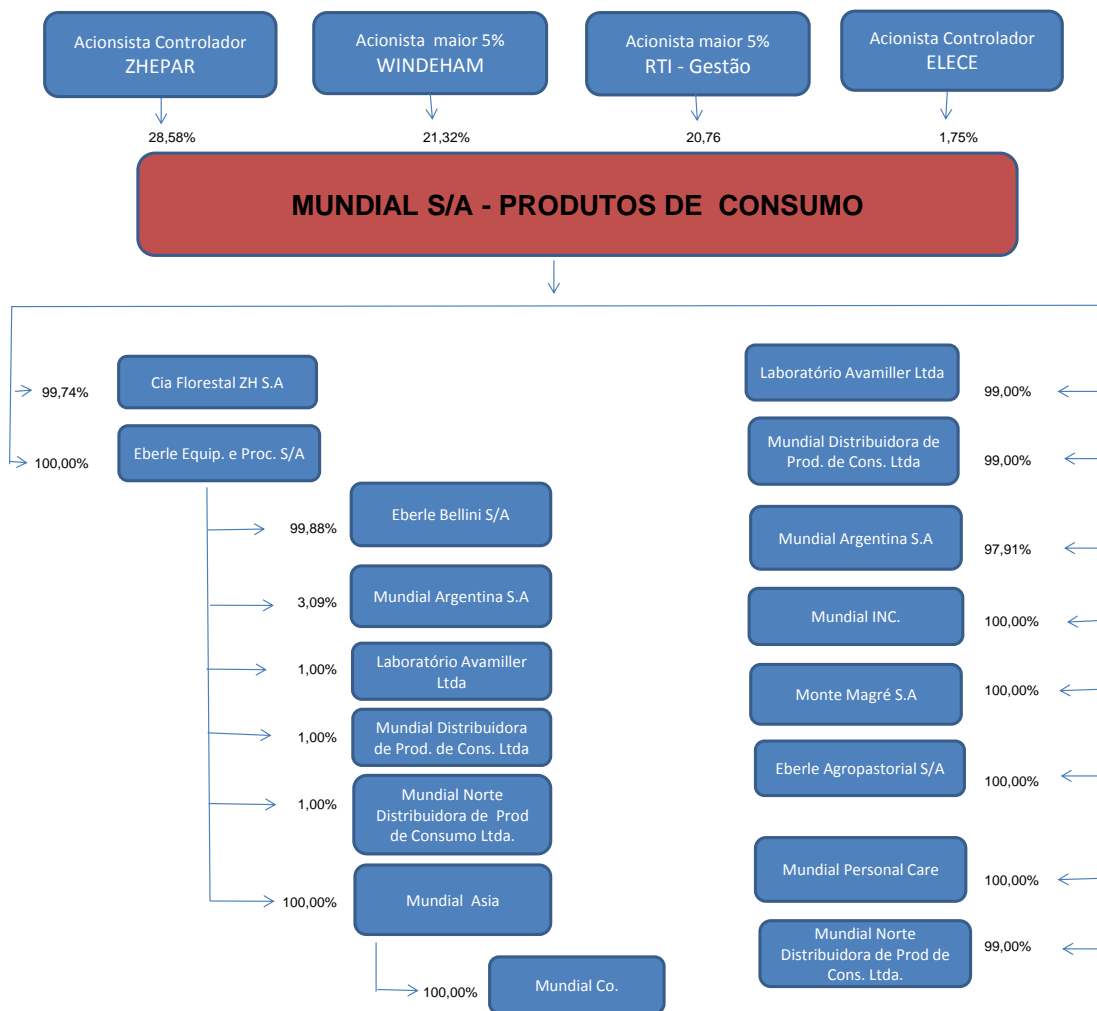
Acionista Controlador
ZHEPAR

Acionista maior 5%
WINDEHAM

Acionista maior 5%
RTI - Gestão

Acionista Controlador
ELECE

28,58%

21,32%

20,76

1,75%

MUNDIAL S/A - PRODUTOS DE CONSUMO

99,74%
Cia Florestal ZH S.A

100,00%
Eberle Equip. e Proc. S/A

99,88%
Eberle Bellini S/A

3,09%
Mundial Argentina S.A

1,00%
Laboratório Avamiller Ltda

1,00%
Mundial Distribuidora de Prod. de Cons. Ltda

1,00%
Mundial Norte Distribuidora de Prod de Consumo Ltda.

100,00%
Mundial Asia

100,00%
Mundial Co.

Laboratório Avamiller Ltda
99,00%

Mundial Distribuidora de Prod. de Cons. Ltda
99,00%

Mundial Argentina S.A
97,91%

Mundial INC.
100,00%

Monte Magré S.A
100,00%

Eberle Agropastorial S/A
100,00%

Mundial Personal Care
100,00%

Mundial Norte Distribuidora de Prod de Cons. Ltda.
99,00%